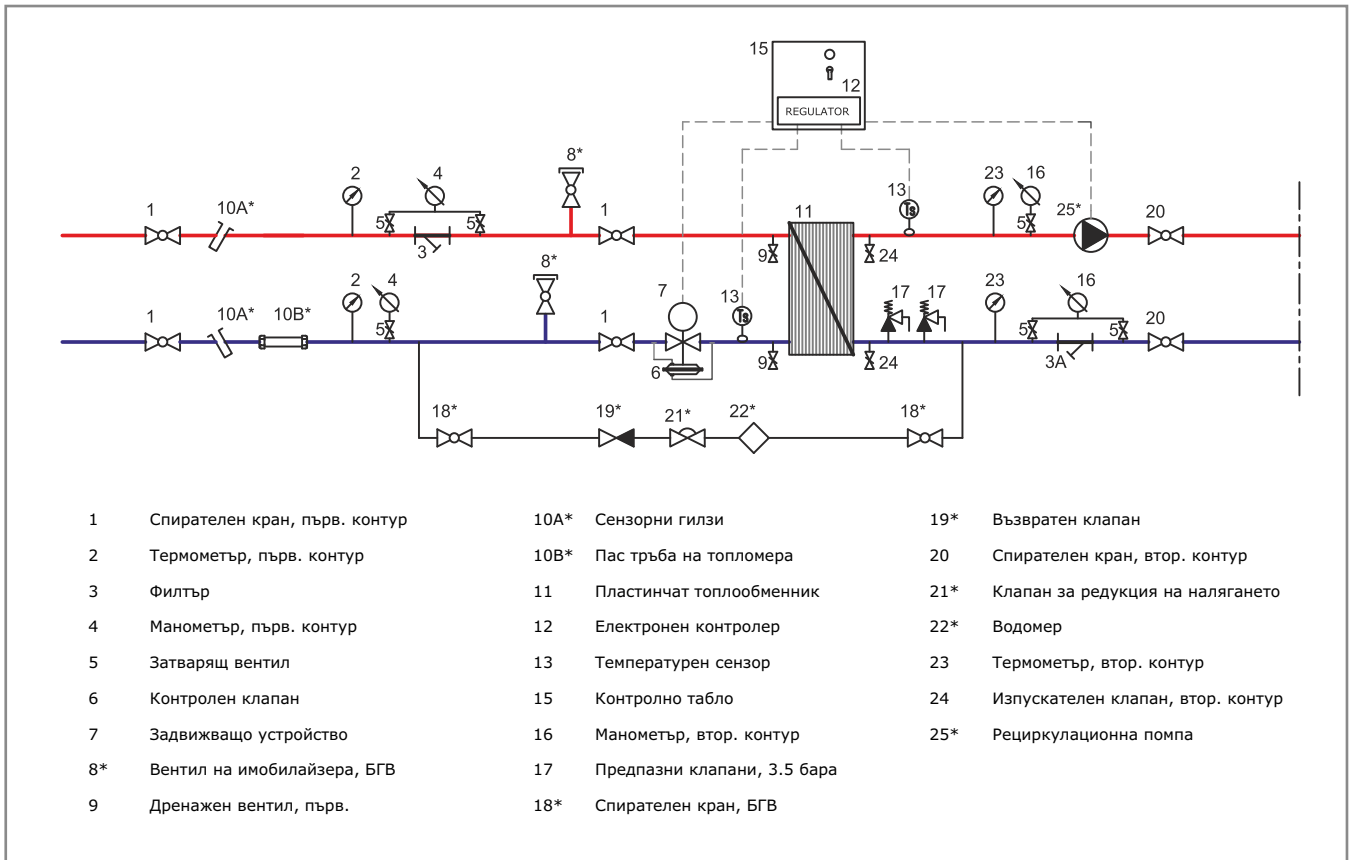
15
12
REGULATOR

8*
2
4
1
10A*
5
5
3
1
11
13
23
16
25*
20
9
24
5

8*
2
4
1
10A*
10B*
5
1
7
13
17
17
23
16
20
6
9
24
5
5
3A

18*
19*
21*
22*
18*

| | | | | | |
|---|---|---|---|---|---|
| 1 | Спирателен кран, първ. контур | 10A* | Сензорни гилзи | 19* | Възвратен клапан |
| 2 | Термометър, първ. контур | 10B* | Пас тръба на топломера | 20 | Спирателен кран, втор. контур |
| 3 | Филтър | 11 | Пластинчат топлообменник | 21* | Клапан за редукция на налягането |
| 4 | Манометър, първ. контур | 12 | Електронен контролер | 22* | Водомер |
| 5 | Затварящ вентил | 13 | Температурен сензор | 23 | Термометър, втор. контур |
| 6 | Контролен клапан | 15 | Контролно табло | 24 | Изпускателен клапан, втор. контур |
| 7 | Задвижващо устройство | 16 | Манометър, втор. контур | 25* | Рециркулационна помпа |
| 8* | Вентил на имобилайзера, БГВ | 17 | Предпазни клапани, 3.5 бара | | |
| 9 | Дренажен вентил, първ. | 18* | Спирателен кран, БГВ | | |